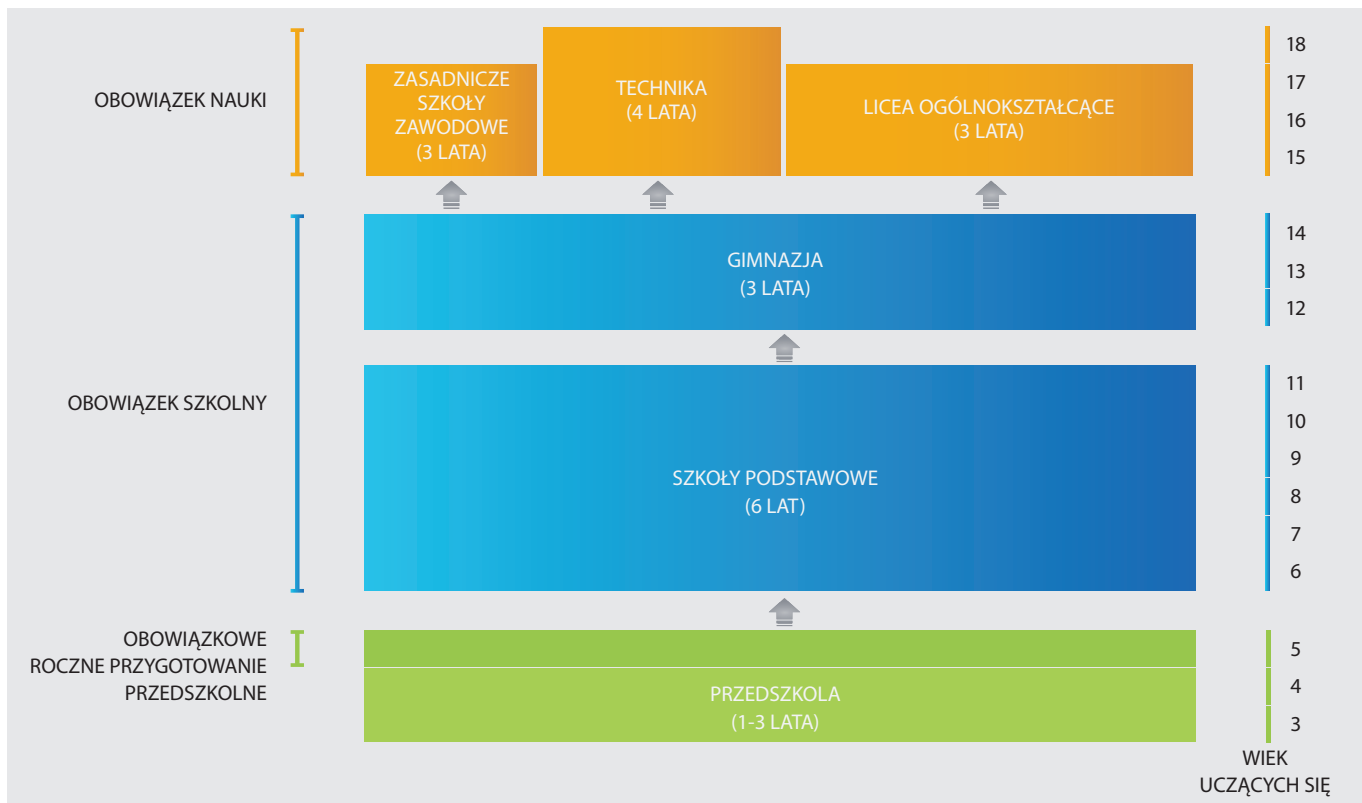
OBOWIĄZEK NAUKI

ZASADNICZE SZKOŁY ZAWODOWE (3 LATA)

TECHNIKA (4 LATA)

LICEA OGÓLNOKSZTAŁCĄCE (3 LATA)

18
17
16
15

GIMNAZJA (3 LATA)

14
13
12

OBOWIĄZEK SZKOLNY

SZKOŁY PODSTAWOWE (6 LAT)

11
10
9
8
7
6

OBOWIĄZKOWE ROCZNE PRZYGOTOWANIE PRZEDSZKOLNE

PRZEDSZKOLA (1-3 LATA)

5
4
3

WIEK UCZĄCYCH SIĘ